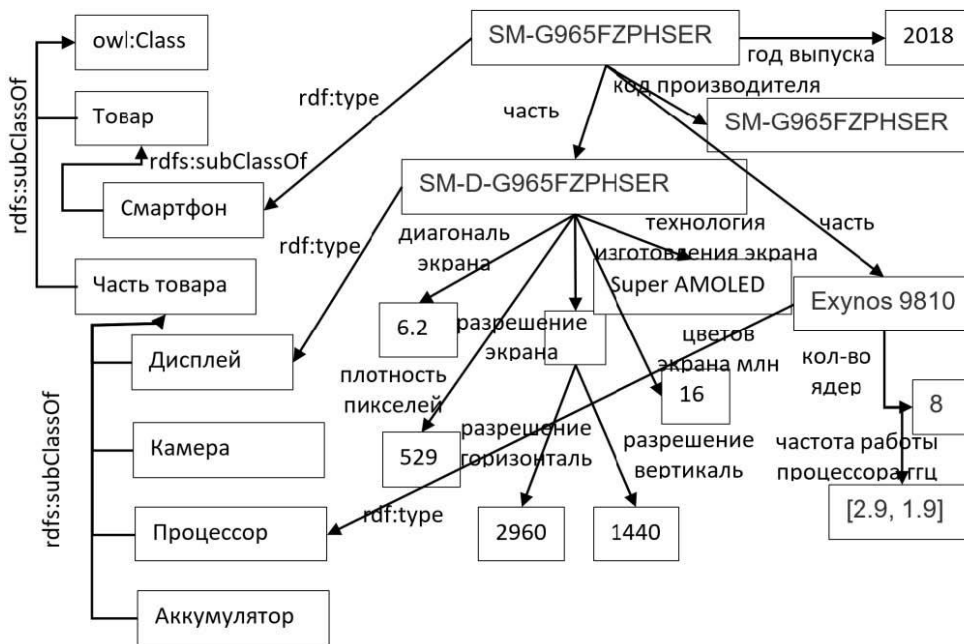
rdfs:subClassOf

owl:Class

Товар

rdfs:subClassOf

Смартфон

Часть товара

rdfs:subClassOf

Дисплей

Камера

Процессор

Аккумулятор

SM-G965FZPHSER

год выпуска

2018

rdf:type

код производителя

часть

SM-G965FZPHSER

SM-D-G965FZPHSER

rdf:type

диагональ экрана

технология изготовления экрана

часть

Super AMOLED

Exynos 9810

6.2

разрешение экрана

цветов экрана млн

кол-во ядер

плотность пикселей

16

8

529

разрешение горизонталь

разрешение вертикаль

частота работы процессора ггц

rdf:type

2960

1440

[2.9, 1.9]